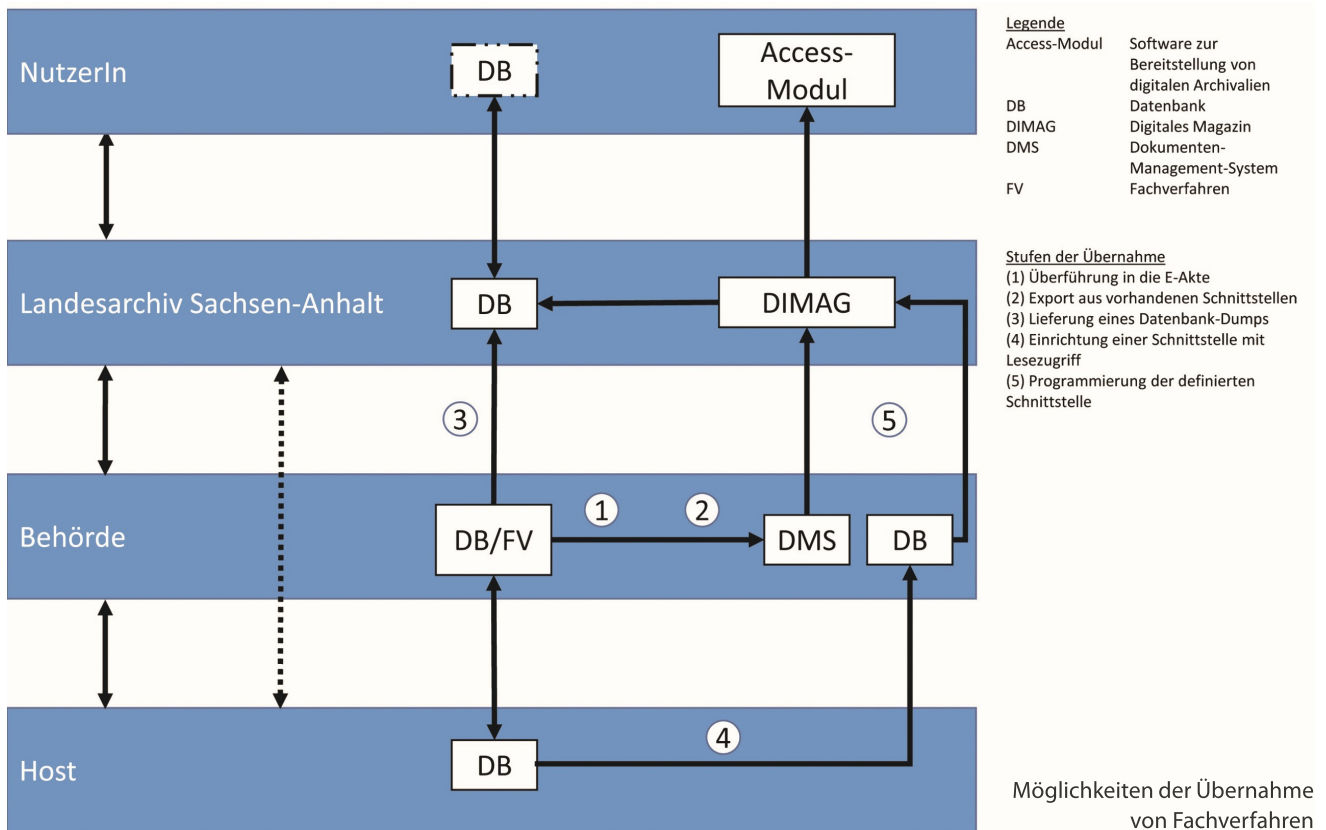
NutzerIn

DB

Access-Modul

Landesarchiv Sachsen-Anhalt

DB

DIMAG

③

⑤

Behörde

DB/FV

①

②

DMS

DB

Host

DB

④

Legende

| | |
|---|---|
| Access-Modul | Software zur Bereitstellung von digitalen Archivalien |
| DB | Datenbank |
| DIMAG | Digitales Magazin |
| DMS | Dokumenten-Management-System |
| FV | Fachverfahren |

Stufen der Übernahme
(1) Überführung in die E-Akte
(2) Export aus vorhandenen Schnittstellen
(3) Lieferung eines Datenbank-Dumps
(4) Einrichtung einer Schnittstelle mit Lesezugriff
(5) Programmierung der definierten Schnittstelle

Möglichkeiten der Übernahme von Fachverfahren